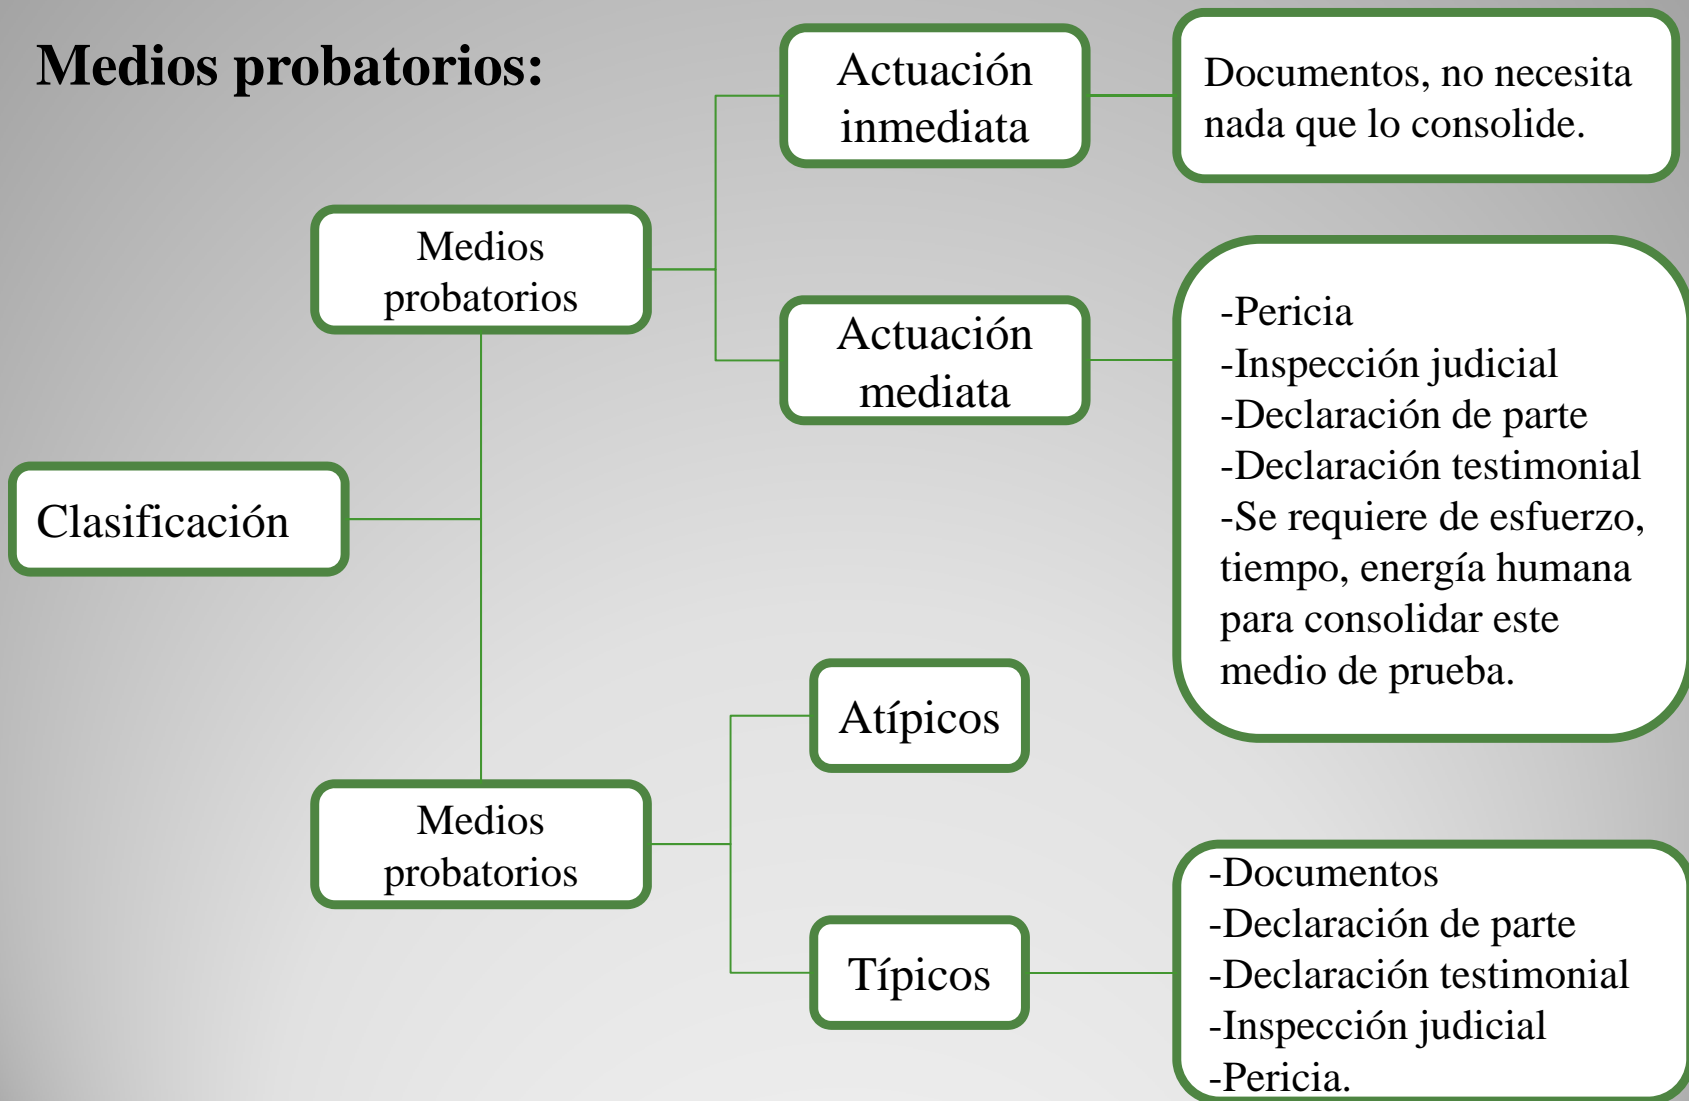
Medios probatorios:

Clasificación

Medios probatorios

Actuación inmediata

Documentos, no necesita nada que lo consolide.

Actuación mediata

-Pericia
-Inspección judicial
-Declaración de parte
-Declaración testimonial
-Se requiere de esfuerzo, tiempo, energía humana para consolidar este medio de prueba.

Medios probatorios

Atípicos

Típicos

-Documentos
-Declaración de parte
-Declaración testimonial
-Inspección judicial
-Pericia.